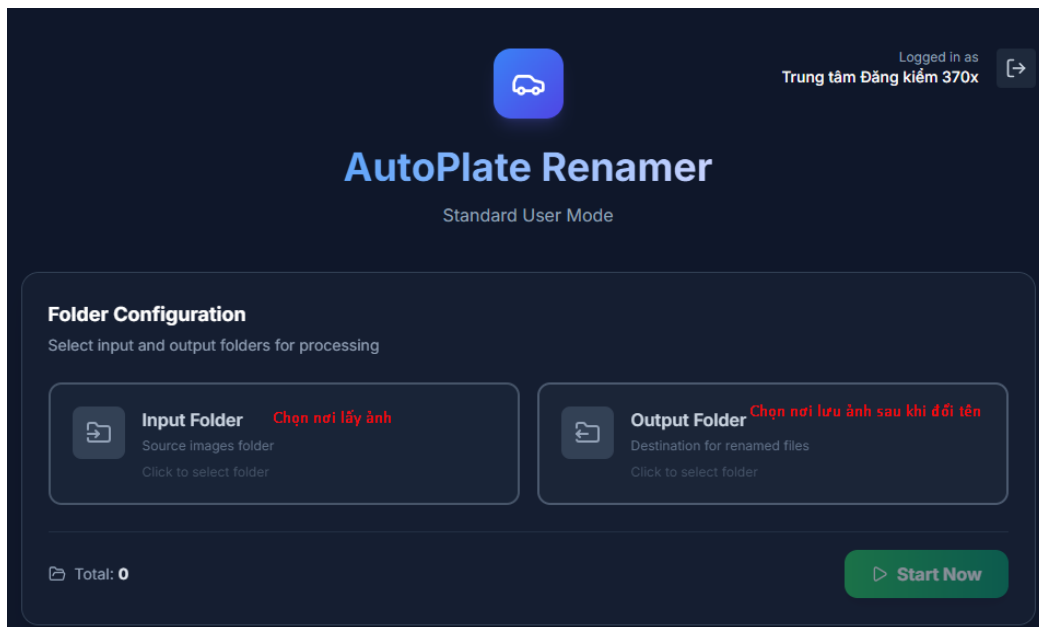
Logged in as
Trung tâm Đăng kiểm 370x

AutoPlate Renamer

Standard User Mode

Folder Configuration

Select input and output folders for processing

Input Folder Chọn nơi lấy ảnh
Source images folder
Click to select folder

Output Folder Chọn nơi lưu ảnh sau khi đổi tên
Destination for renamed files
Click to select folder

Total: 0

Start Now